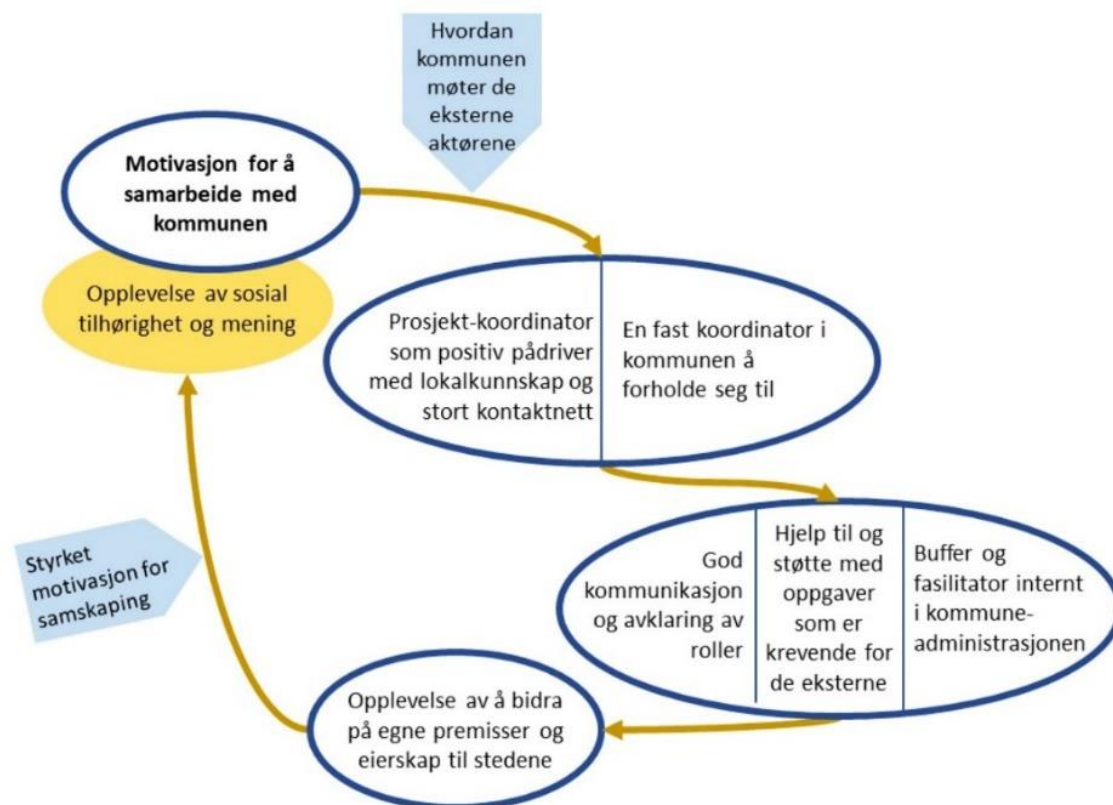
Hvordan kommunen møter de eksterne aktørene

Motivasjon for å samarbeide med kommunen

Opplevelse av sosial tilhørighet og mening

Prosjekt-koordinator som positiv pådriver med lokalkunnskap og stort kontaktnett

En fast koordinator i kommunen å forholde seg til

God kommunikasjon og avklaring av roller

Hjelp til og støtte med oppgaver som er krevende for de eksterne

Buffer og fasilitator internt i kommune-administrasjonen

Styrket motivasjon for samskaping

Opplevelse av å bidra på egne premisser og eierskap til stedene